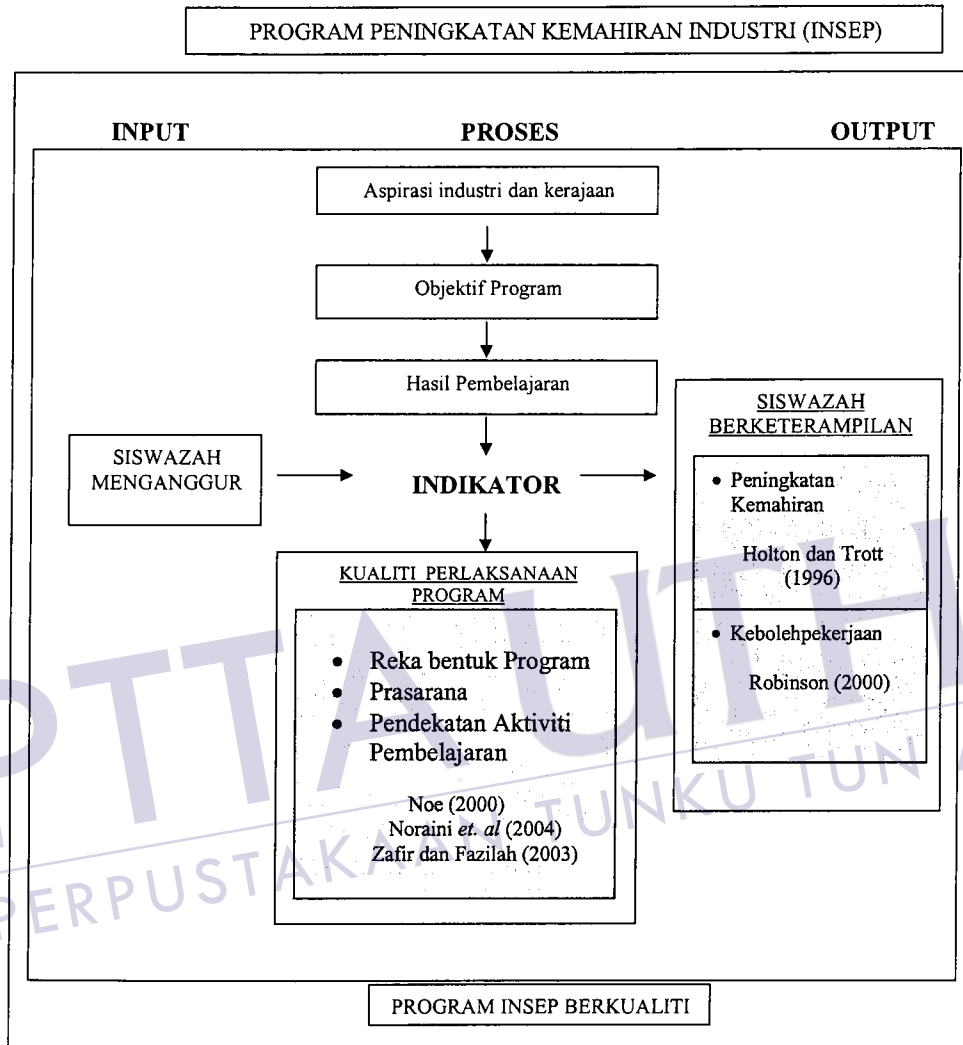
PROGRAM PENINGKATAN KEMAHIRAN INDUSTRI (INSEP)

INPUT

PROSES

OUTPUT

Aspirasi industri dan kerajaan

Objektif Program

Hasil Pembelajaran

SISWAZAH MENGANGGUR

INDIKATOR

KUALITI PERLAKSANAAN PROGRAM

• Reka bentuk Program
• Prasarana
• Pendekatan Aktiviti Pembelajaran

Noe (2000)
Noraini *et. al* (2004)
Zafir dan Fazilah (2003)

SISWAZAH BERKETERAMPILAN

• Peningkatan Kemahiran

Holton dan Trott (1996)

• Kebolehpekerjaan

Robinson (2000)

PROGRAM INSEP BERKUALITI

PERPUSTAKAAN TUNKU TUN AMINAH